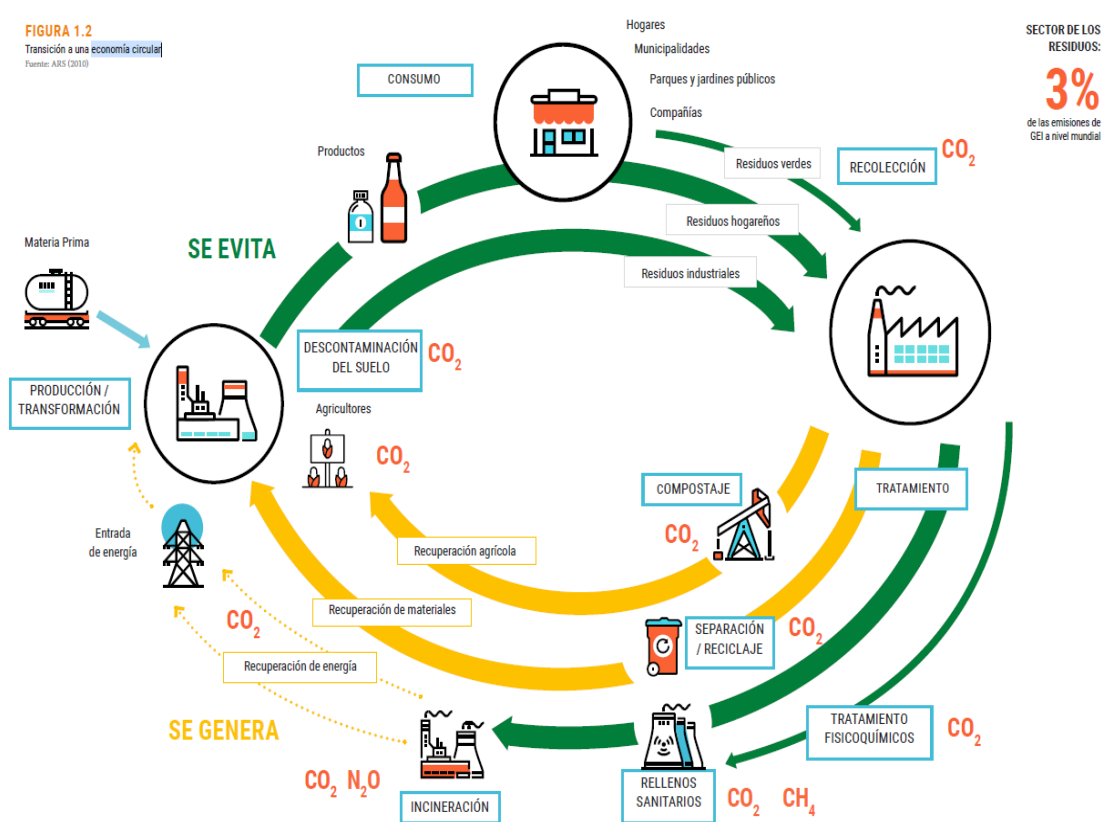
FIGURA 1.2
Transición a una economía circular
Fuente: ARS (2010)

SECTOR DE LOS RESIDUOS:
3%
de las emisiones de GEI a nivel mundial

Hogares
Municipalidades
Parques y jardines públicos
Compañías

CONSUMO

Productos

RECOLECCIÓN $CO_2$

Residuos verdes
Residuos hogareños
Residuos industriales

Materia Prima

SE EVITA

DESCONTAMINACIÓN DEL SUELO $CO_2$

PRODUCCIÓN / TRANSFORMACIÓN

Agricultores

$CO_2$

COMPOSTAJE

TRATAMIENTO

$CO_2$

Entrada de energía

Recuperación agrícola

Recuperación de materiales

$CO_2$

SEPARACIÓN / RECICLAJE $CO_2$

Recuperación de energía

SE GENERA

TRATAMIENTO FISICOQUÍMICOS $CO_2$

$CO_2$ $N_2O$

INCINERACIÓN

RELLENOS SANITARIOS $CO_2$ $CH_4$